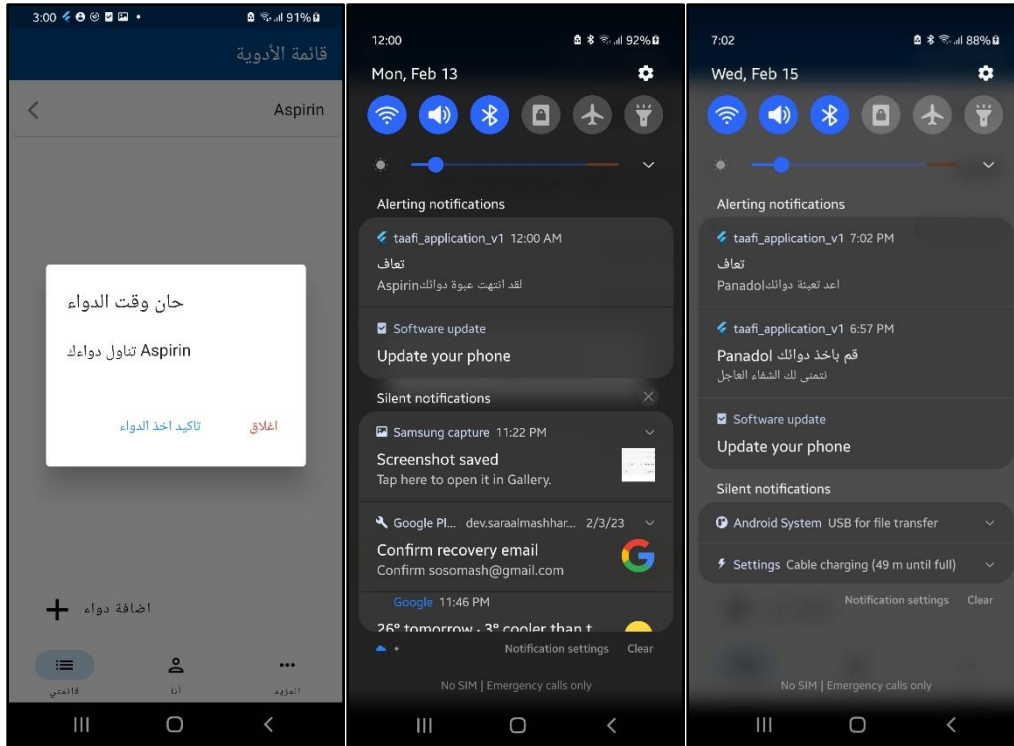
3:00 91%

قائمة الأدوية

Aspirin

حان وقت الدواء

Aspirin تناول دواءك

تاكيد اخذ الدواء

اغلاق

اضافة دواء

قائمتي

أنا

المزيد

12:00 92%

Mon, Feb 13

Alerting notifications

taafi_application_v1 12:00 AM

تعاف

لقد انتهت عبوة دوائكAspirin

Software update

Update your phone

Silent notifications

Samsung capture 11:22 PM

Screenshot saved

Tap here to open it in Gallery.

Google Pl... dev.saraalmashhar... 2/3/23

Confirm recovery email

Confirm sosomash@gmail.com

Google 11:46 PM

26° tomorrow · 3° cooler than t

Notification settings Clear

No SIM | Emergency calls only

7:02 88%

Wed, Feb 15

Alerting notifications

taafi_application_v1 7:02 PM

تعاف

اعد تعبئة دوائكPanadol

taafi_application_v1 6:57 PM

قم باخذ دوائك Panadol

نتمنى لك الشفاء العاجل

Software update

Update your phone

Silent notifications

Android System USB for file transfer

Settings Cable charging (49 m until full)

Notification settings Clear

No SIM | Emergency calls only